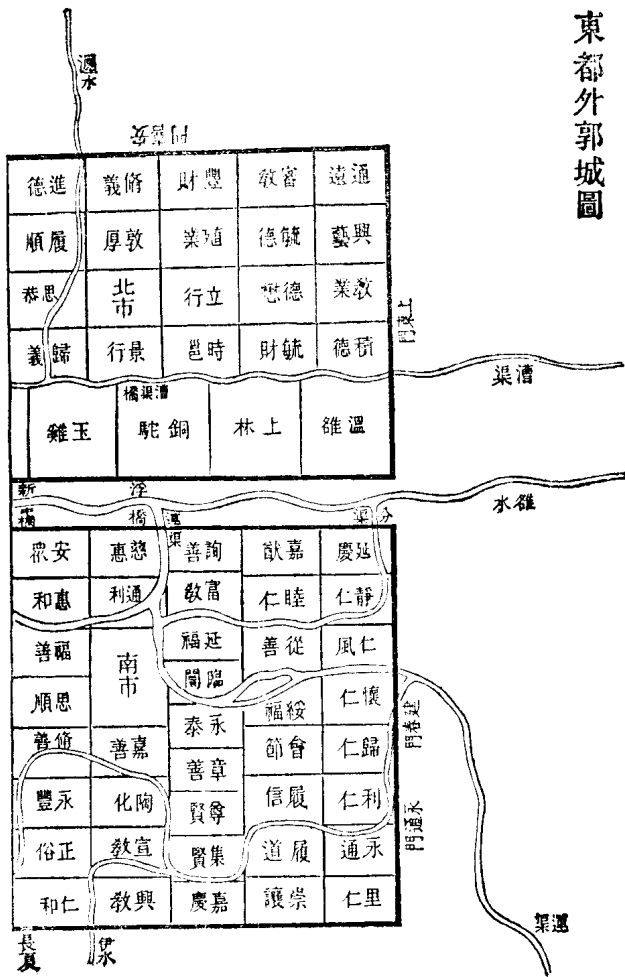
東都外郭城圖

瀍水

安喜門

德進　義脩　豐財　敦睿　通遠
順履　厚敦　殖業　毓德　興藝
恭思　北市　立行　德懷　教業
歸義　景行　時邕　毓財　積德

上東門

漕渠

漕渠橋

玉雞　銅駝　上林　溫雒

新中橋　洛水　天津橋　漕渠　洛水分

洛水

安衆　慈惠　詢善　嘉猷　延慶
惠和　通利　富教　睦仁　靜仁
福善　南市　延福　從善　仁風
思順　臨闤　綏福　懷仁
節善　嘉善　永泰　會節　歸仁
章善
永豐　陶化　尊賢　履信　利仁
正俗　宣教　集賢　履道　永通
仁和　興教　嘉慶　崇讓　里仁

建春門

永通門

運渠

長夏門

伊水